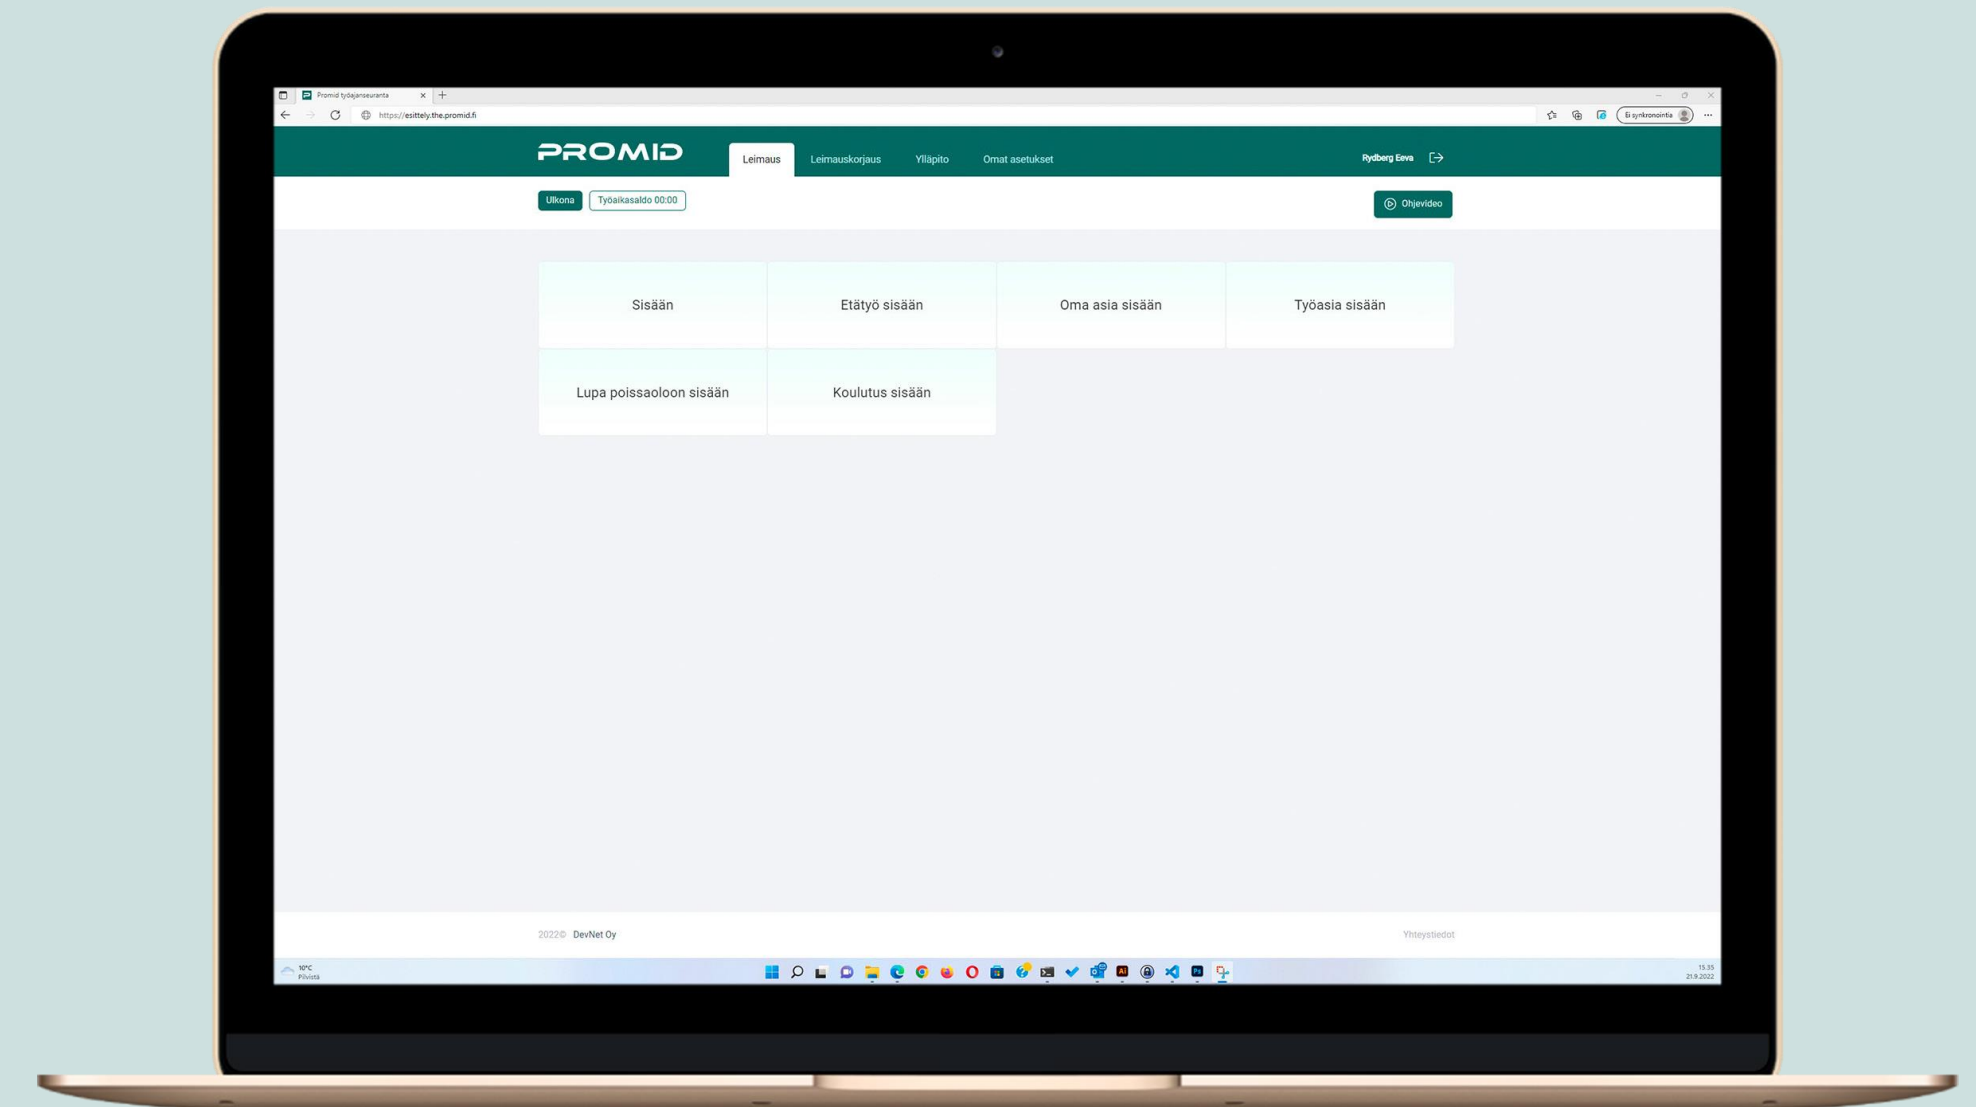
Promid työajanseuranta

https://esittely.the.promid.fi

Ei synkronointia

PROMID

Leimaus

Leimauskorjaus

Ylläpito

Omat asetukset

Rydberg Eeva

Ulkona

Työaikasaldo 00:00

Ohjevideo

Sisään

Etätyö sisään

Oma asia sisään

Työasia sisään

Lupa poissaoloon sisään

Koulutus sisään

2022© DevNet Oy

Yhteystiedot

10°C
Pilvistä

15.35
21.9.2022